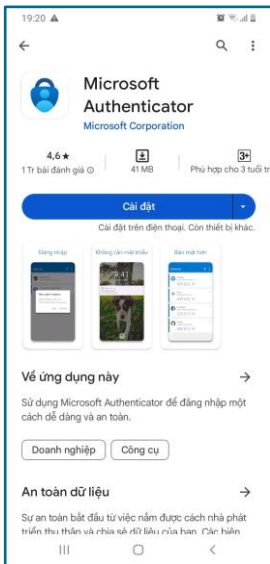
19:20

Microsoft Authenticator
Microsoft Corporation

4,6★
1 Tr bài đánh giá ⓘ

41 MB

3+
Phù hợp cho 3 tuổi tr

Cài đặt

Cài đặt trên điện thoại. Còn thiết bị khác.

Đăng nhập
Không cần mật khẩu
Bảo mật hơn

9:41

Về ứng dụng này →

Sử dụng Microsoft Authenticator để đăng nhập một cách dễ dàng và an toàn.

Doanh nghiệp
Công cụ

An toàn dữ liệu →

Sự an toàn bắt đầu từ việc nắm được cách nhà phát triển thu thập và chia sẻ dữ liệu của bạn. Các biện